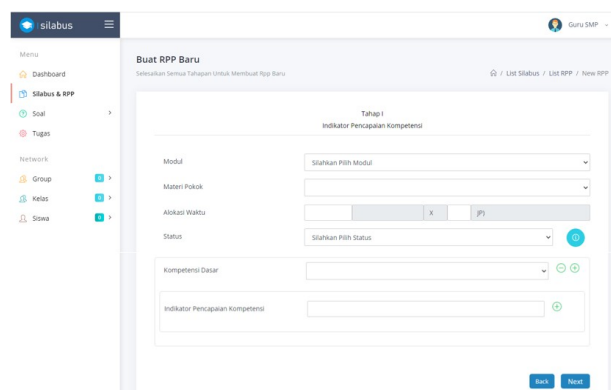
silabus

Guru SMP

Menu
Dashboard
Silabus & RPP
Soal
Tugas

Network
Group 0
Kelas 0
Siswa 0

Buat RPP Baru
Selesaikan Semua Tahapan Untuk Membuat Rpp Baru

/ List Silabus / List RPP / New RPP

Tahap I
Indikator Pencapaian Kompetensi

Modul
Silahkan Pilih Modul

Materi Pokok

Alokasi Waktu
X
JPJ

Status
Silahkan Pilih Status

Kompetensi Dasar

Indikator Pencapaian Kompetensi

Back
Next